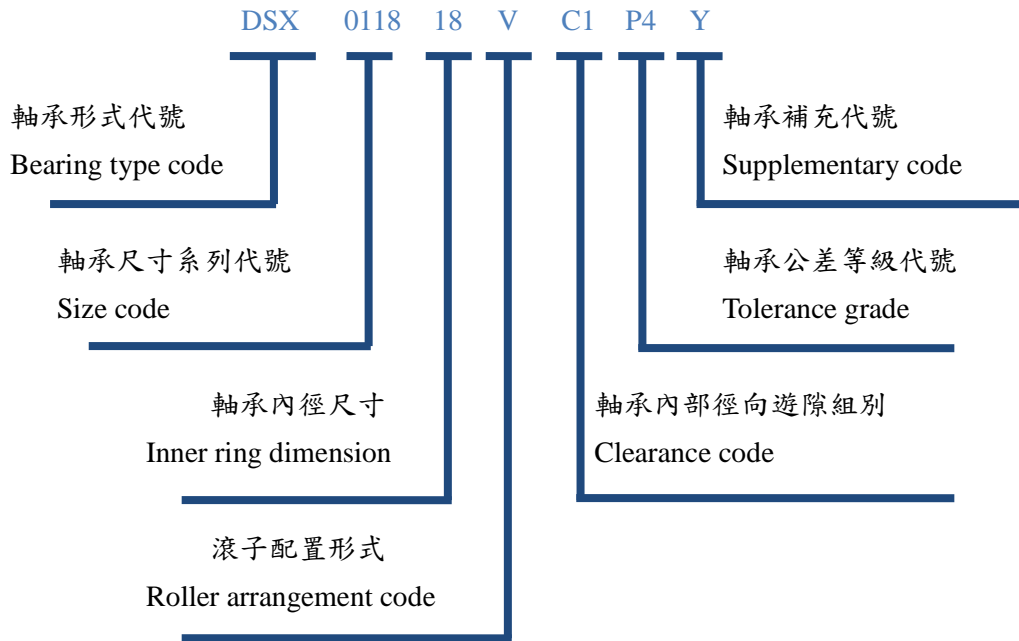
DSX 0118 18 V C1 P4 Y

軸承形式代號
Bearing type code

軸承尺寸系列代號
Size code

軸承內徑尺寸
Inner ring dimension

滾子配置形式
Roller arrangement code

軸承補充代號
Supplementary code

軸承公差等級代號
Tolerance grade

軸承內部徑向遊隙組別
Clearance code